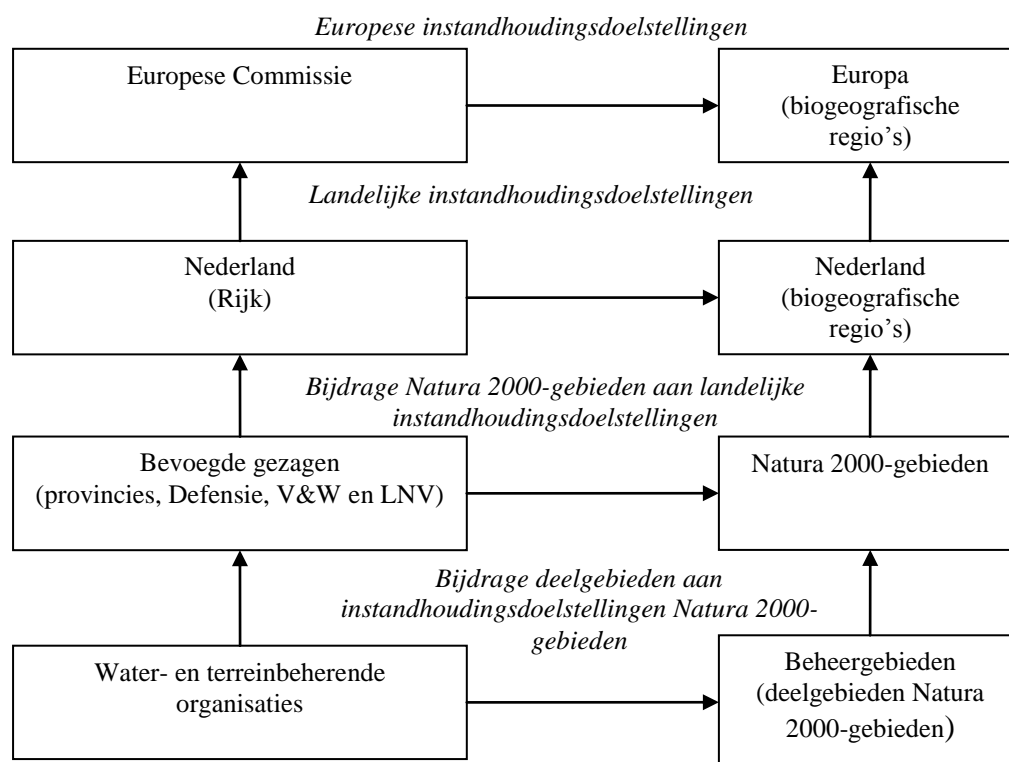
Europese instandhoudingsdoelstellingen

Europese Commissie

Europa (biogeografische regio's)

Landelijke instandhoudingsdoelstellingen

Nederland (Rijk)

Nederland (biogeografische regio's)

Bijdrage Natura 2000-gebieden aan landelijke instandhoudingsdoelstellingen

Bevoegde gezagen (provincies, Defensie, V&W en LNV)

Natura 2000-gebieden

Bijdrage deelgebieden aan instandhoudingsdoelstellingen Natura 2000-gebieden

Water- en terreinbeherende organisaties

Beheergebieden (deelgebieden Natura 2000-gebieden)